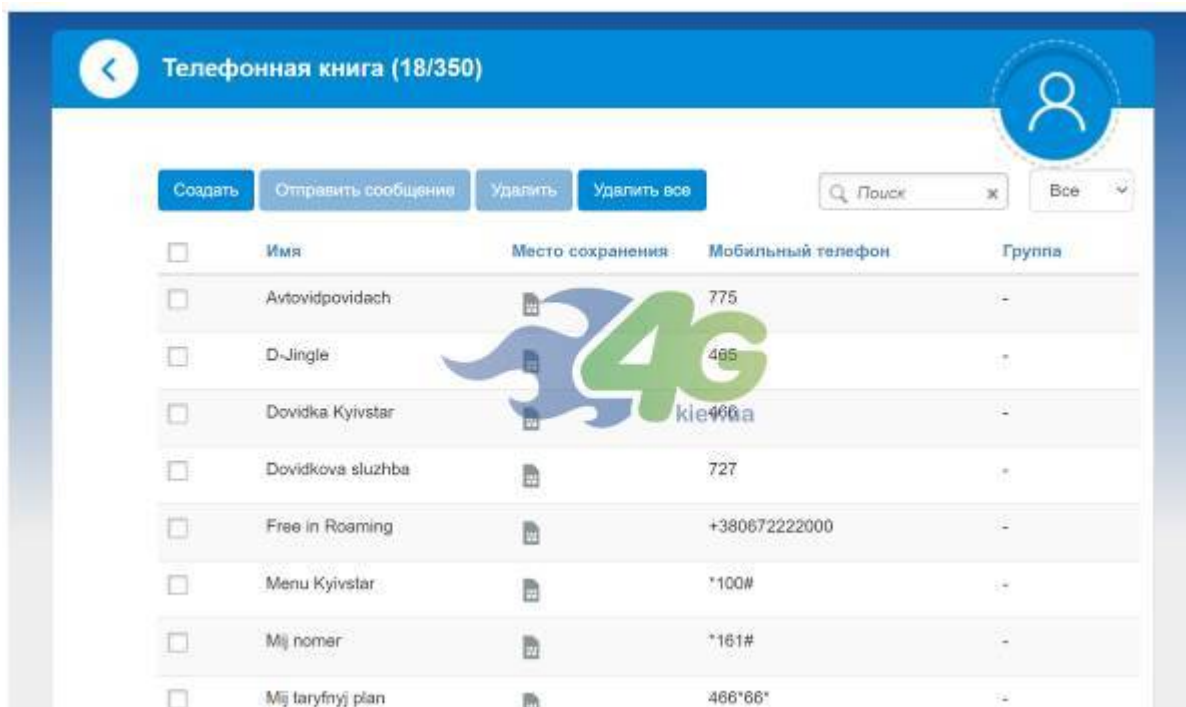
Телефонная книга (18/350)

Создать | Отправить сообщение | Удалить | Удалить все

Поиск

Все

| | Имя | Место сохранения | Мобильный телефон | Группа |
|---|---|---|---|---|
| | Avtovidpovidach | | 775 | - |
| | D-Jingle | | 465 | - |
| | Dovidka Kyivstar | | 466 | - |
| | Dovidkova sluzhba | | 727 | - |
| | Free in Roaming | | +380672222000 | - |
| | Menu Kyivstar | | *100# | - |
| | Mij nomer | | *161# | - |
| | Mij taryfnyj plan | | 466*66* | - |

4G kiev.ua